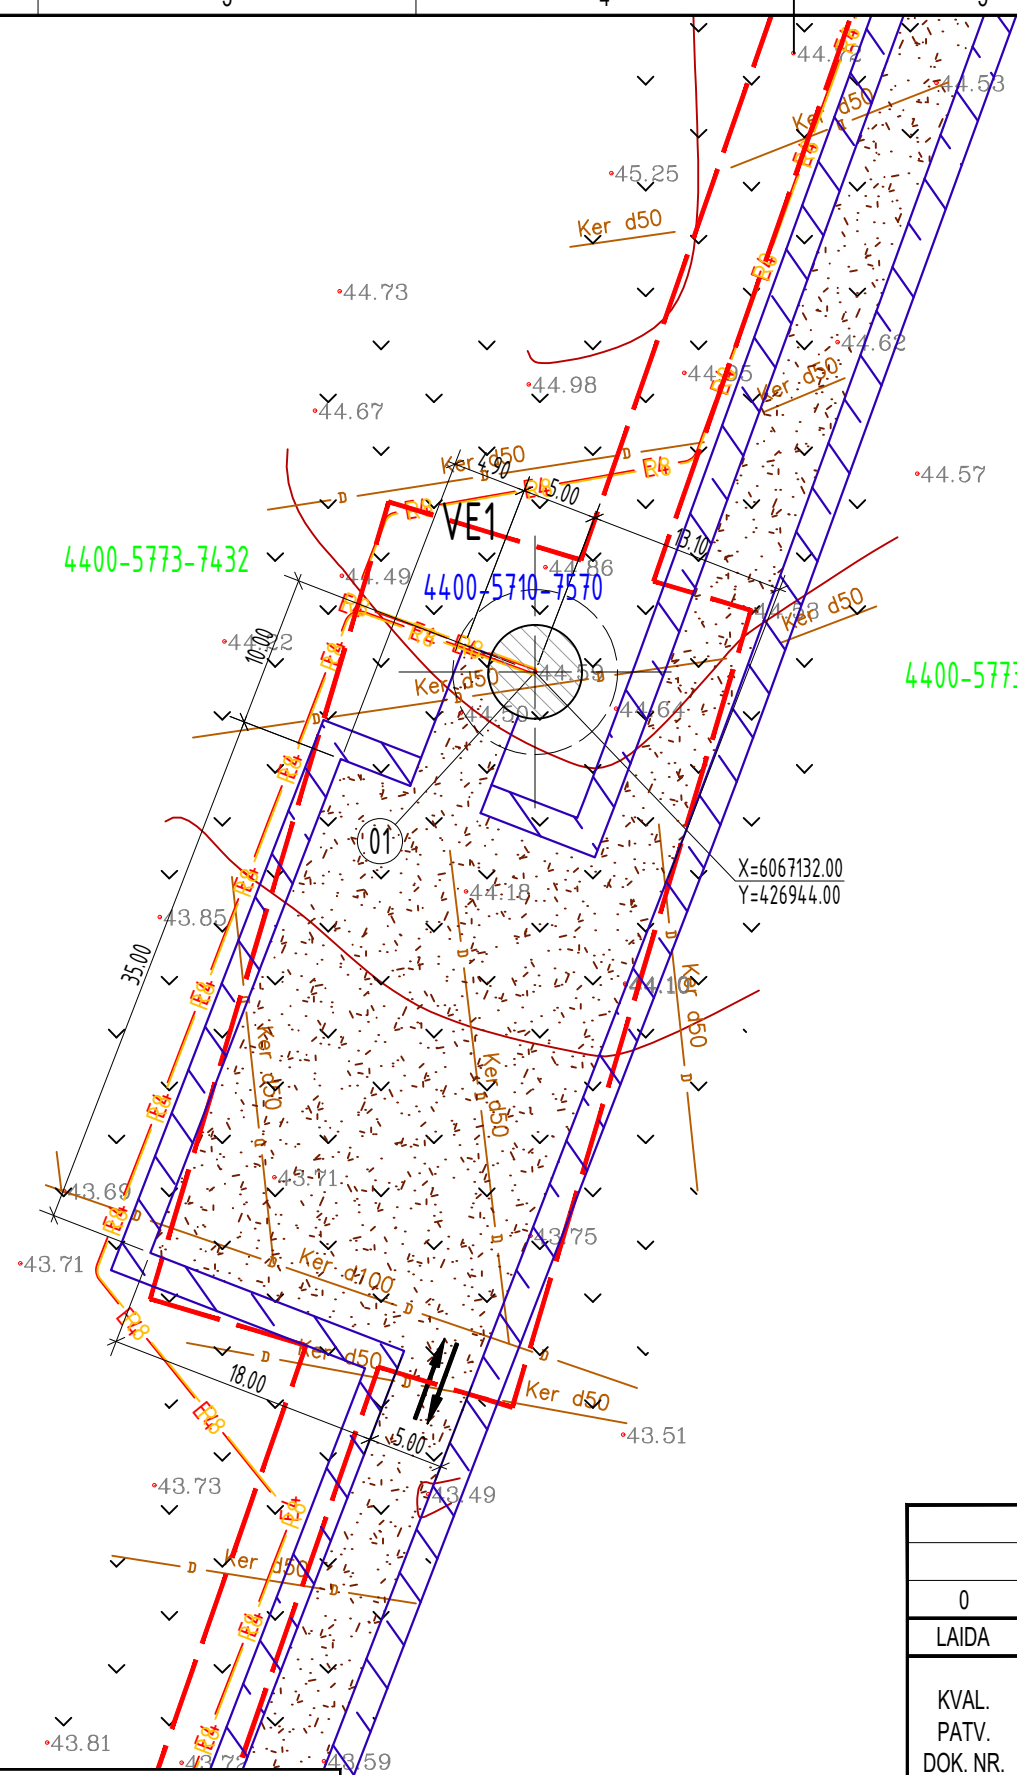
44.72
44.53
Ker d50
45.25
Ker d50
E4
44.73
44.62
44.98
44.95
Ker d50
44.67
44.57
Ker d50
E4
4.90
5.00
VE1
13.10
4400-5773-7432
44.49
4400-5710-7570
44.86
44.58
Ker d50
4400-5773
44.22
10.00
Ker d50
44.59
44.50
44.64
01
X=6067132.00
Y=426944.00
44.18
43.85
35.00
44.10
Ker d50
Ker d50
Ker d50
43.69
43.71
43.71
43.75
Ker d100
Ker d50
18.00
Ker d50
5.00
43.51
43.73
43.49
Ker d50
43.81
43.72
43.59
0
LAIDA
KVAL.
PATV.
DOK. NR.